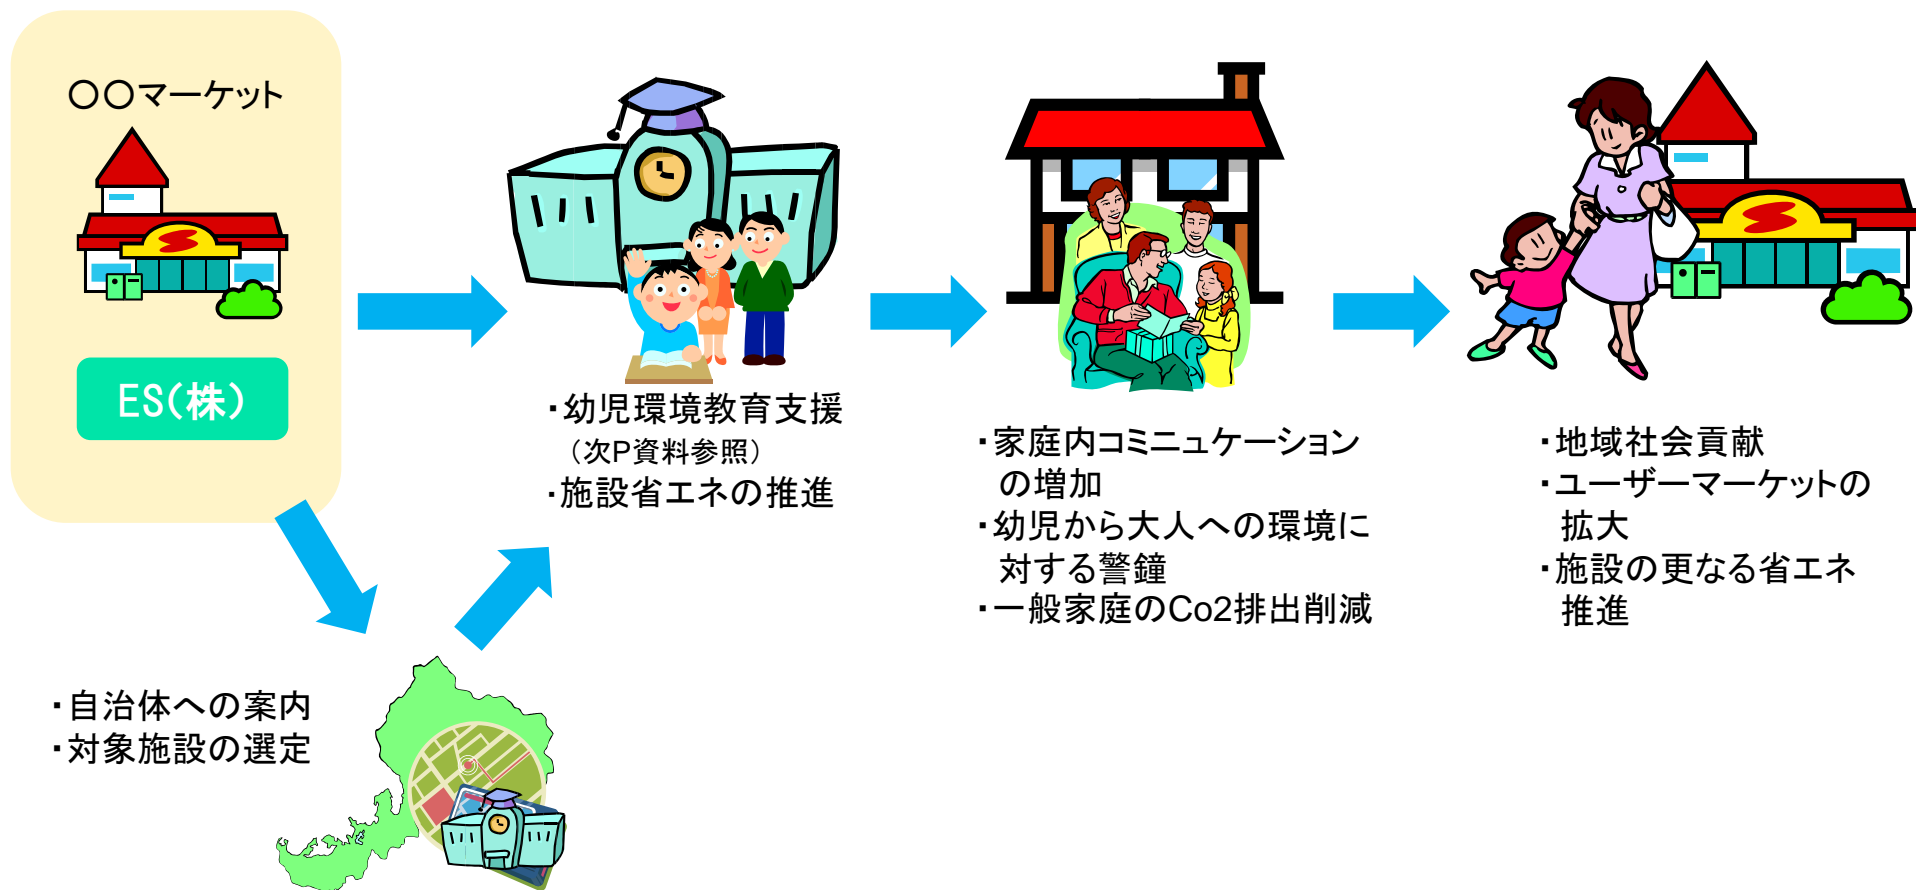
〇〇マーケット

ES(株)

・幼児環境教育支援
（次P資料参照）
・施設省エネの推進

・家庭内コミニュケーションの増加
・幼児から大人への環境に対する警鐘
・一般家庭のCo2排出削減

・地域社会貢献
・ユーザーマーケットの拡大
・施設の更なる省エネ推進

・自治体への案内
・対象施設の選定